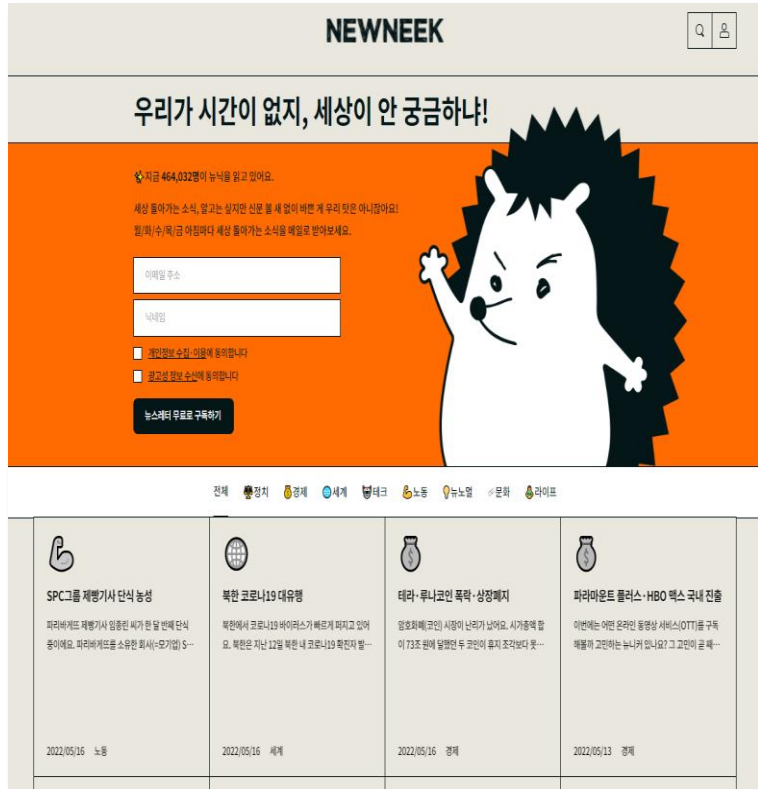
NEWNEEK

우리가 시간이 없지, 세상이 안 궁금하냐!

지금 464,032명이 뉴닉을 읽고 있어요.

세상 돌아가는 소식, 알고는 싶지만 신문 볼 새 없이 바쁜 게 우리 탓은 아니잖아요!
월/화/수/목/금 아침마다 세상 돌아가는 소식을 메일로 받아보세요.

이메일 주소

닉네임

개인정보 수집·이용에 동의합니다

광고성 정보 수신에 동의합니다

뉴스레터 무료로 구독하기

전체 정치 경제 세계 테크 노동 뉴노멀 문화 라이프

SPC그룹 제빵기사 단식 농성
파리바게뜨 제빵기사 임종린 씨가 한 달 번째 단식 중이에요. 파리바게뜨를 소유한 회사(=모기업) S···
2022/05/16 노동

북한 코로나19 대유행
북한에서 코로나19 바이러스가 빠르게 퍼지고 있어요. 북한은 지난 12일 북한 내 코로나19 확진자 발···
2022/05/16 세계

테라·루나코인 폭락·상장폐지
암호화폐(코인) 시장이 난리가 났어요. 시가총액 합이 73조 원에 달했던 두 코인이 휴지 조각보다 못···
2022/05/16 경제

파라마운트 플러스·HBO 맥스 국내 진출
이번에는 어떤 온라인 동영상 서비스(OTT)를 구독해볼까 고민하는 뉴니커 있나요? 그 고민이 곧 해···
2022/05/13 경제